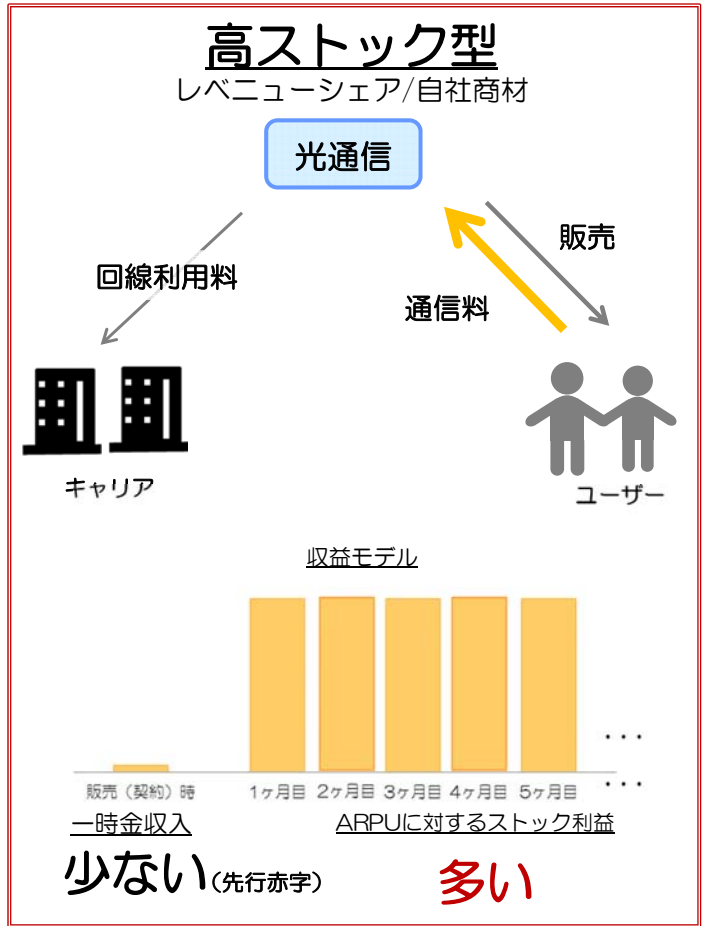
高ストック型
レベニューシェア/自社商材

光通信

回線利用料

販売

通信料

キャリア

ユーザー

収益モデル

販売（契約）時 1ヶ月目 2ヶ月目 3ヶ月目 4ヶ月目 5ヶ月目 …

…

一時金収入

ARPUに対するストック利益

少ない（先行赤字）

多い